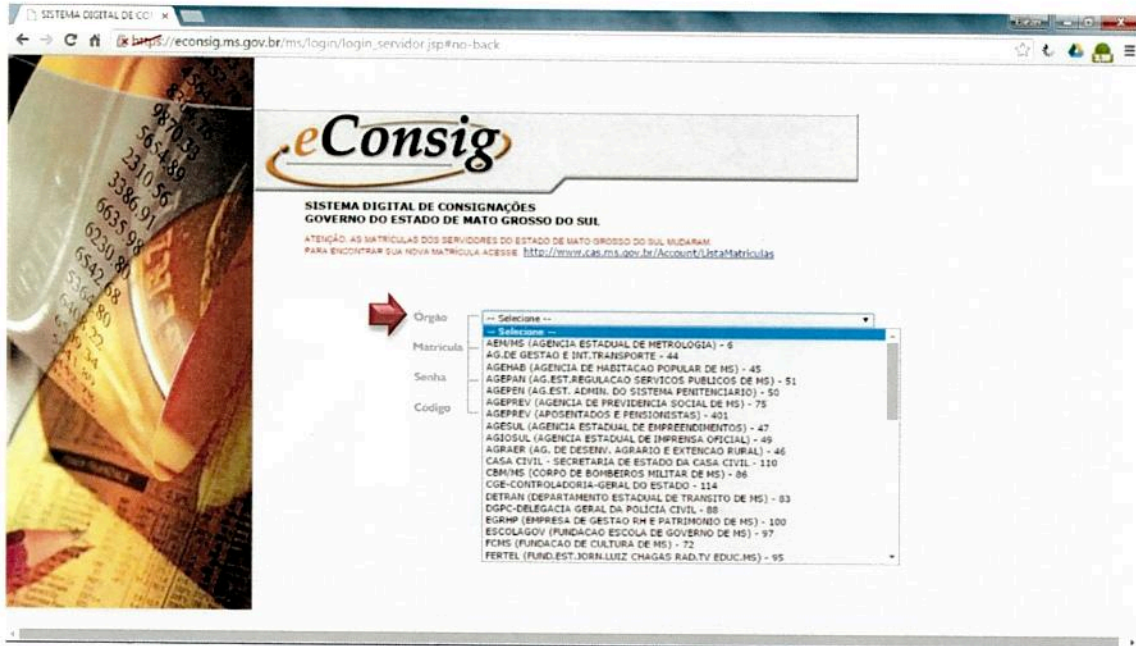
SISTEMA DIGITAL DE CO ×

https://econsig.ms.gov.br/ms/login/login_servidor.jsp#no-back

eConsig

SISTEMA DIGITAL DE CONSIGNAÇÕES
GOVERNO DO ESTADO DE MATO GROSSO DO SUL

ATENÇÃO: AS MATRICULAS DOS SERVIDORES DO ESTADO DE MATO GROSSO DO SUL MUDARAM.
PARA ENCONTRAR SUA NOVA MATRICULA ACESSE http://www.cas.ms.gov.br/Account/ListaMatriculas

Orgão
Matricula
Senha
Código

-- Selecione --
-- Selecione --
AEM/MS (AGENCIA ESTADUAL DE METROLOGIA) - 6
AG.DE GESTAO E INT.TRANSPORTE - 44
AGEHAB (AGENCIA DE HABITACAO POPULAR DE MS) - 45
AGEPAN (AG.EST.REGULACAO SERVICOS PUBLICOS DE MS) - 51
AGEPEN (AG.EST. ADMIN. DO SISTEMA PENITENCIARIO) - 50
AGEPREV (AGENCIA DE PREVIDENCIA SOCIAL DE MS) - 75
AGEPREV (APOSENTADOS E PENSIONISTAS) - 401
AGESUL (AGENCIA ESTADUAL DE EMPREENDIMENTOS) - 47
AGIOSUL (AGENCIA ESTADUAL DE IMPRENSA OFICIAL) - 49
AGRAER (AG. DE DESENV. AGRARIO E EXTENCAO RURAL) - 46
CASA CIVIL - SECRETARIA DE ESTADO DA CASA CIVIL - 110
CBM/MS (CORPO DE BOMBEIROS MILITAR DE MS) - 86
CGE-CONTROLADORIA-GERAL DO ESTADO - 114
DETRAN (DEPARTAMENTO ESTADUAL DE TRANSITO DE MS) - 83
DGPC-DELEGACIA GERAL DA POLICIA CIVIL - 88
EGRHP (EMPRESA DE GESTAO RH E PATRIMONIO DE MS) - 100
ESCOLAGOV (FUNDACAO ESCOLA DE GOVERNO DE MS) - 97
FCMS (FUNDACAO DE CULTURA DE MS) - 72
FERTEL (FUND.EST.JORN.LUIZ CHAGAS RAD.TV EDUC.MS) - 95